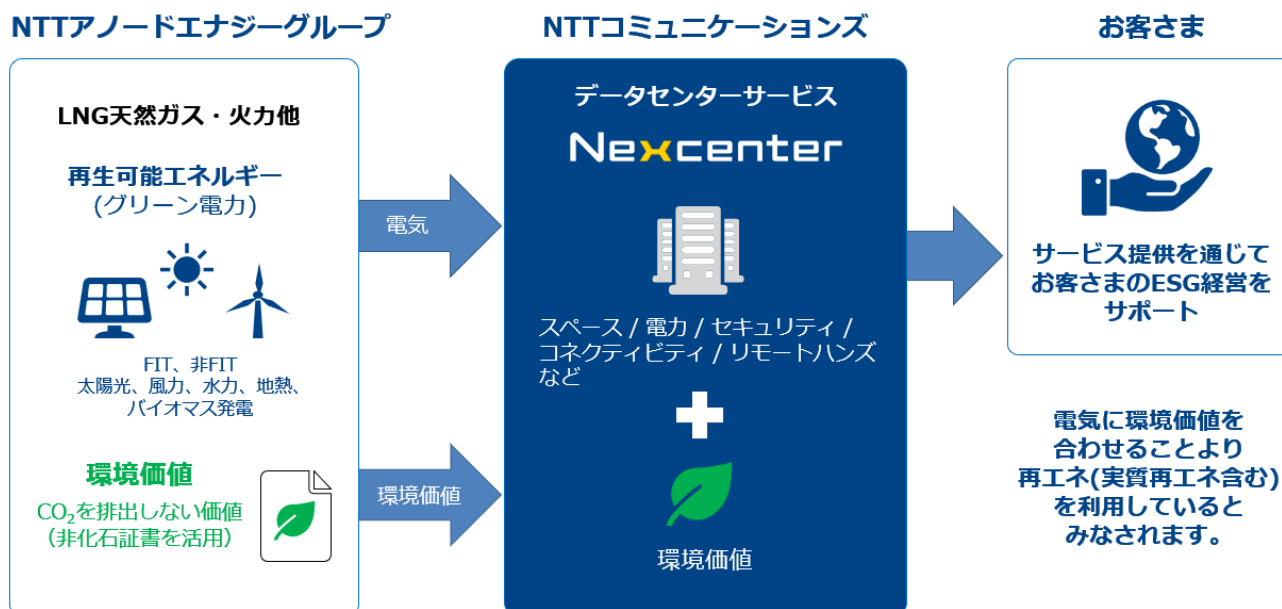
NTTアノードエナジーグループ

LNG天然ガス・火力他

再生可能エネルギー
(グリーン電力)

FIT、非FIT
太陽光、風力、水力、地熱、
バイオマス発電

環境価値
$CO_2$を排出しない価値
(非化石証書を活用)

電気

環境価値

NTTコミュニケーションズ

データセンターサービス
Nexcenter

スペース / 電力 / セキュリティ /
コネクティビティ / リモートハンズ
など

環境価値

お客さま

サービス提供を通じて
お客さまのESG経営を
サポート

電気に環境価値を
合わせることより
再エネ(実質再エネ含む)
を利用していると
みなされます。